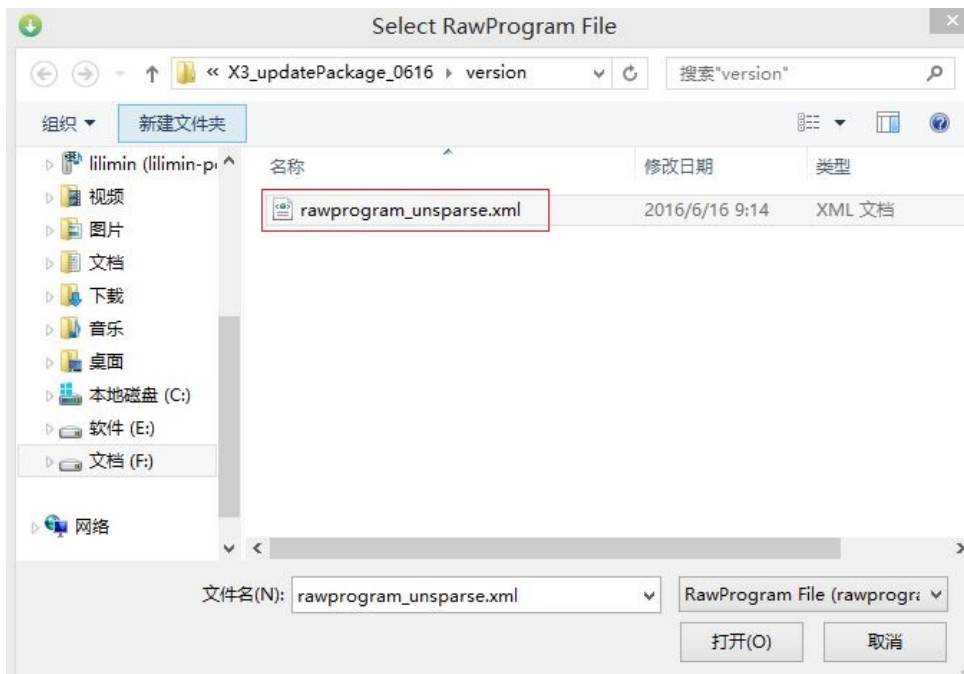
Select RawProgram File

« X3_updatePackage_0616 ▸ version

搜索"version"

组织 ▾
新建文件夹

lilimin (lilimin-p
视频
图片
文档
下载
音乐
桌面
本地磁盘 (C:)
软件 (E:)
文档 (F:)
网络

| 名称 | 修改日期 | 类型 |
|---|---|---|
| rawprogram_unsparse.xml | 2016/6/16 9:14 | XML 文档 |

文件名(N): rawprogram_unsparse.xml
RawProgram File (rawprogra
打开(O)
取消